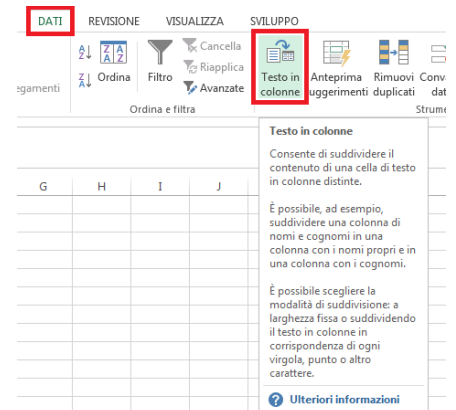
DATI REVISIONE VISUALIZZA SVILUPPO

egamenti

Ordina Filtro Cancella Riapplica Avanzate

Ordina e filtra

Testo in colonne Anteprima uggerimenti Rimuovi duplicati Conv

Strum

G H I J

Testo in colonne

Consente di suddividere il contenuto di una cella di testo in colonne distinte.

È possibile, ad esempio, suddividere una colonna di nomi e cognomi in una colonna con i nomi propri e in una colonna con i cognomi.

È possibile scegliere la modalità di suddivisione: a larghezza fissa o suddividendo il testo in colonne in corrispondenza di ogni virgola, punto o altro carattere.

Ulteriori informazioni